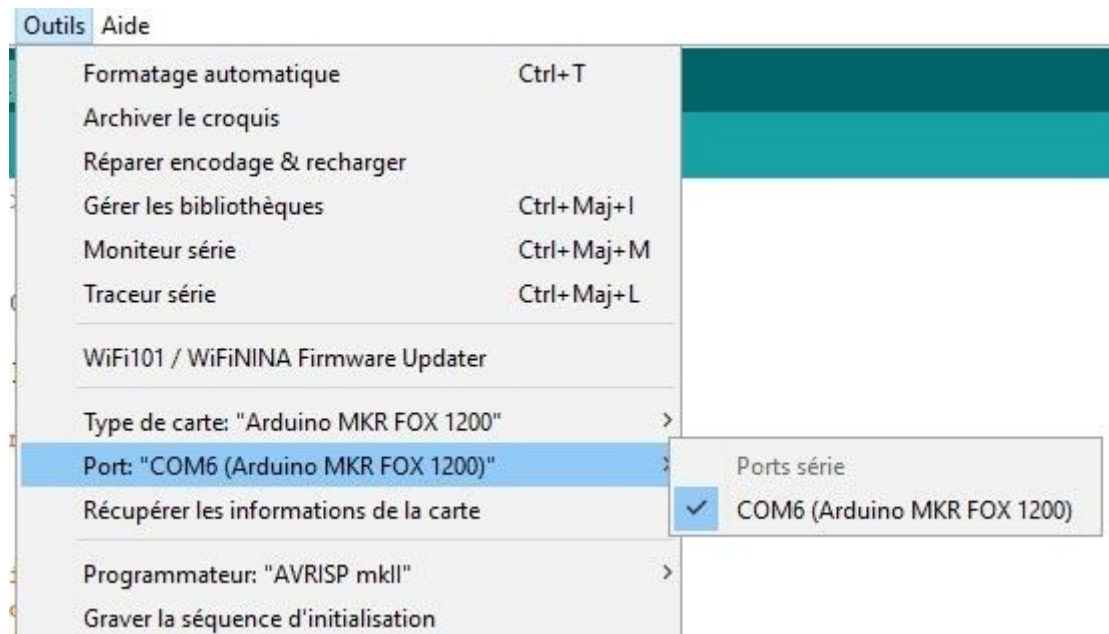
Outils Aide

Formatage automatique Ctrl+T
Archiver le croquis
Réparer encodage & recharger
Gérer les bibliothèques Ctrl+Maj+I
Moniteur série Ctrl+Maj+M
Traceur série Ctrl+Maj+L

WiFi101 / WiFiNINA Firmware Updater

Type de carte: "Arduino MKR FOX 1200"
Port: "COM6 (Arduino MKR FOX 1200)"
Récupérer les informations de la carte

Programmateur: "AVRISP mkII"
Graver la séquence d'initialisation

Ports série
✓ COM6 (Arduino MKR FOX 1200)